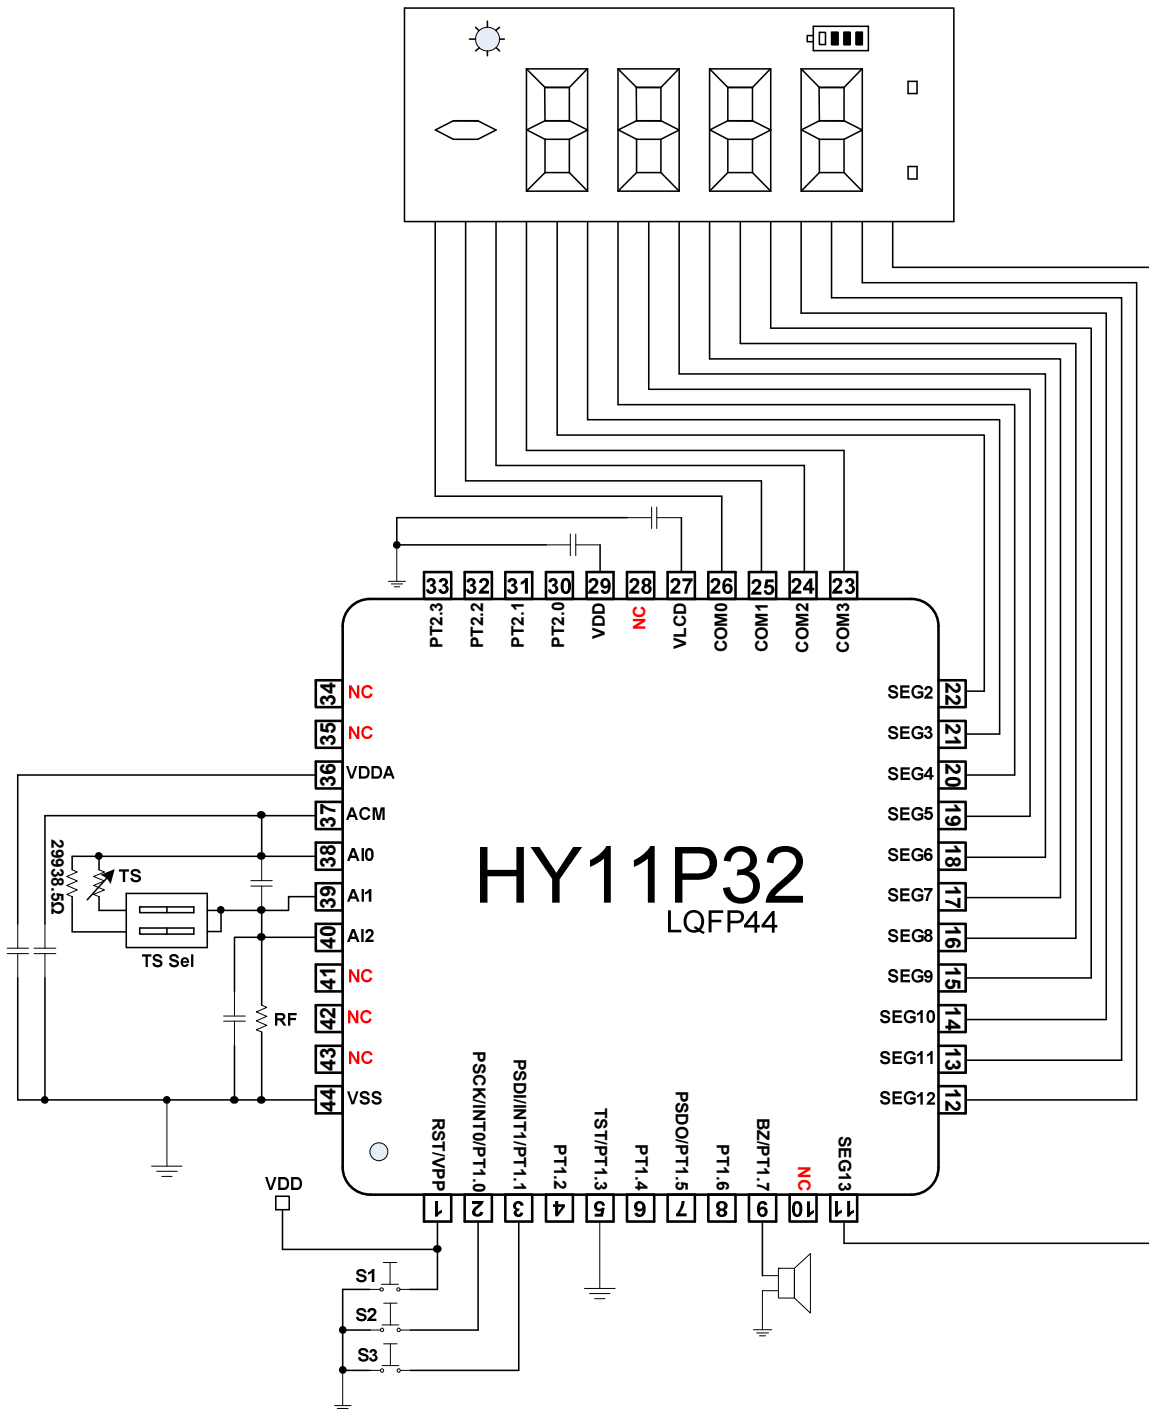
33 32 31 30 29 28 27 26 25 24 23

PT2.3 PT2.2 PT2.1 PT2.0 VDD NC VLCD COM0 COM1 COM2 COM3

34 NC
35 NC
36 VDDA
37 ACM
38 AI0
39 AI1
40 AI2
41 NC
42 NC
43 NC
44 VSS

SEG2 22
SEG3 21
SEG4 20
SEG5 19
SEG6 18
SEG7 17
SEG8 16
SEG9 15
SEG10 14
SEG11 13
SEG12 12

HY11P32
LQFP44

29938.5Ω
TS
TS Sel
RF

RST/VPP PSCK/INT0/PT1.0 PSDI/INT1/PT1.1 PT1.2 TST/PT1.3 PT1.4 PSDO/PT1.5 PT1.6 BZ/PT1.7 NC SEG13

1 2 3 4 5 6 7 8 9 10 11

VDD
S1
S2
S3